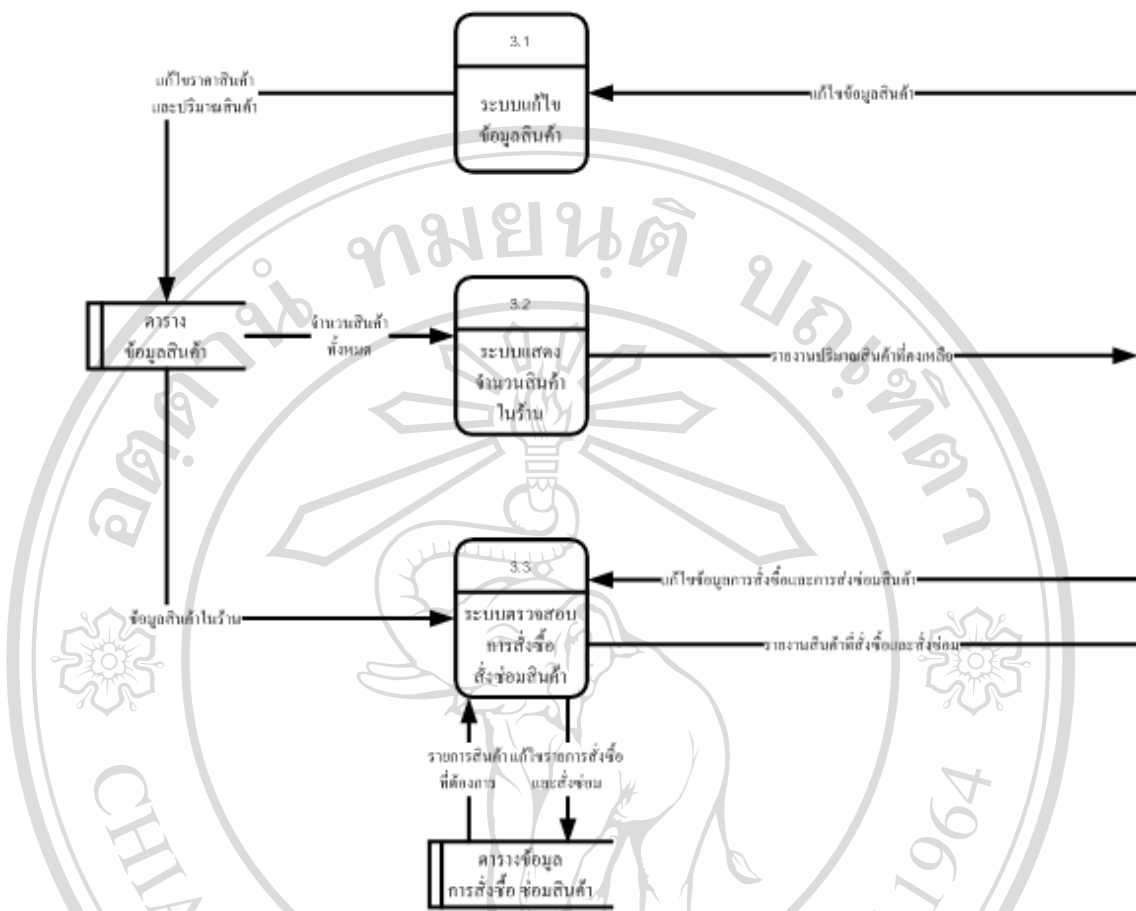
3.1

ระบบแก้ไข ข้อมูลสินค้า

แก้ไขราคาสินค้า และปริมาณสินค้า

แก้ไขข้อมูลสินค้า

ตาราง ข้อมูลสินค้า

จำนวนสินค้า ทั้งหมด

3.2

ระบบแสดง จำนวนสินค้า ในร้าน

รายงานปริมาณสินค้าที่คงเหลือ

3.3

ระบบตรวจสอบ การสั่งซื้อ สั่งซ่อมสินค้า

ข้อมูลสินค้าในร้าน

แก้ไขข้อมูลการสั่งซื้อและการส่งซ่อมสินค้า

รายงานสินค้าที่สั่งซื้อและสั่งซ่อม

รายการสินค้า ที่ต้องการ

แก้ไขรายการสั่งซื้อ และสั่งซ่อม

ตารางข้อมูล การสั่งซื้อ ซ่อมสินค้า

ทมยนุต ปกุ๊ะพิดา

CHI

1964